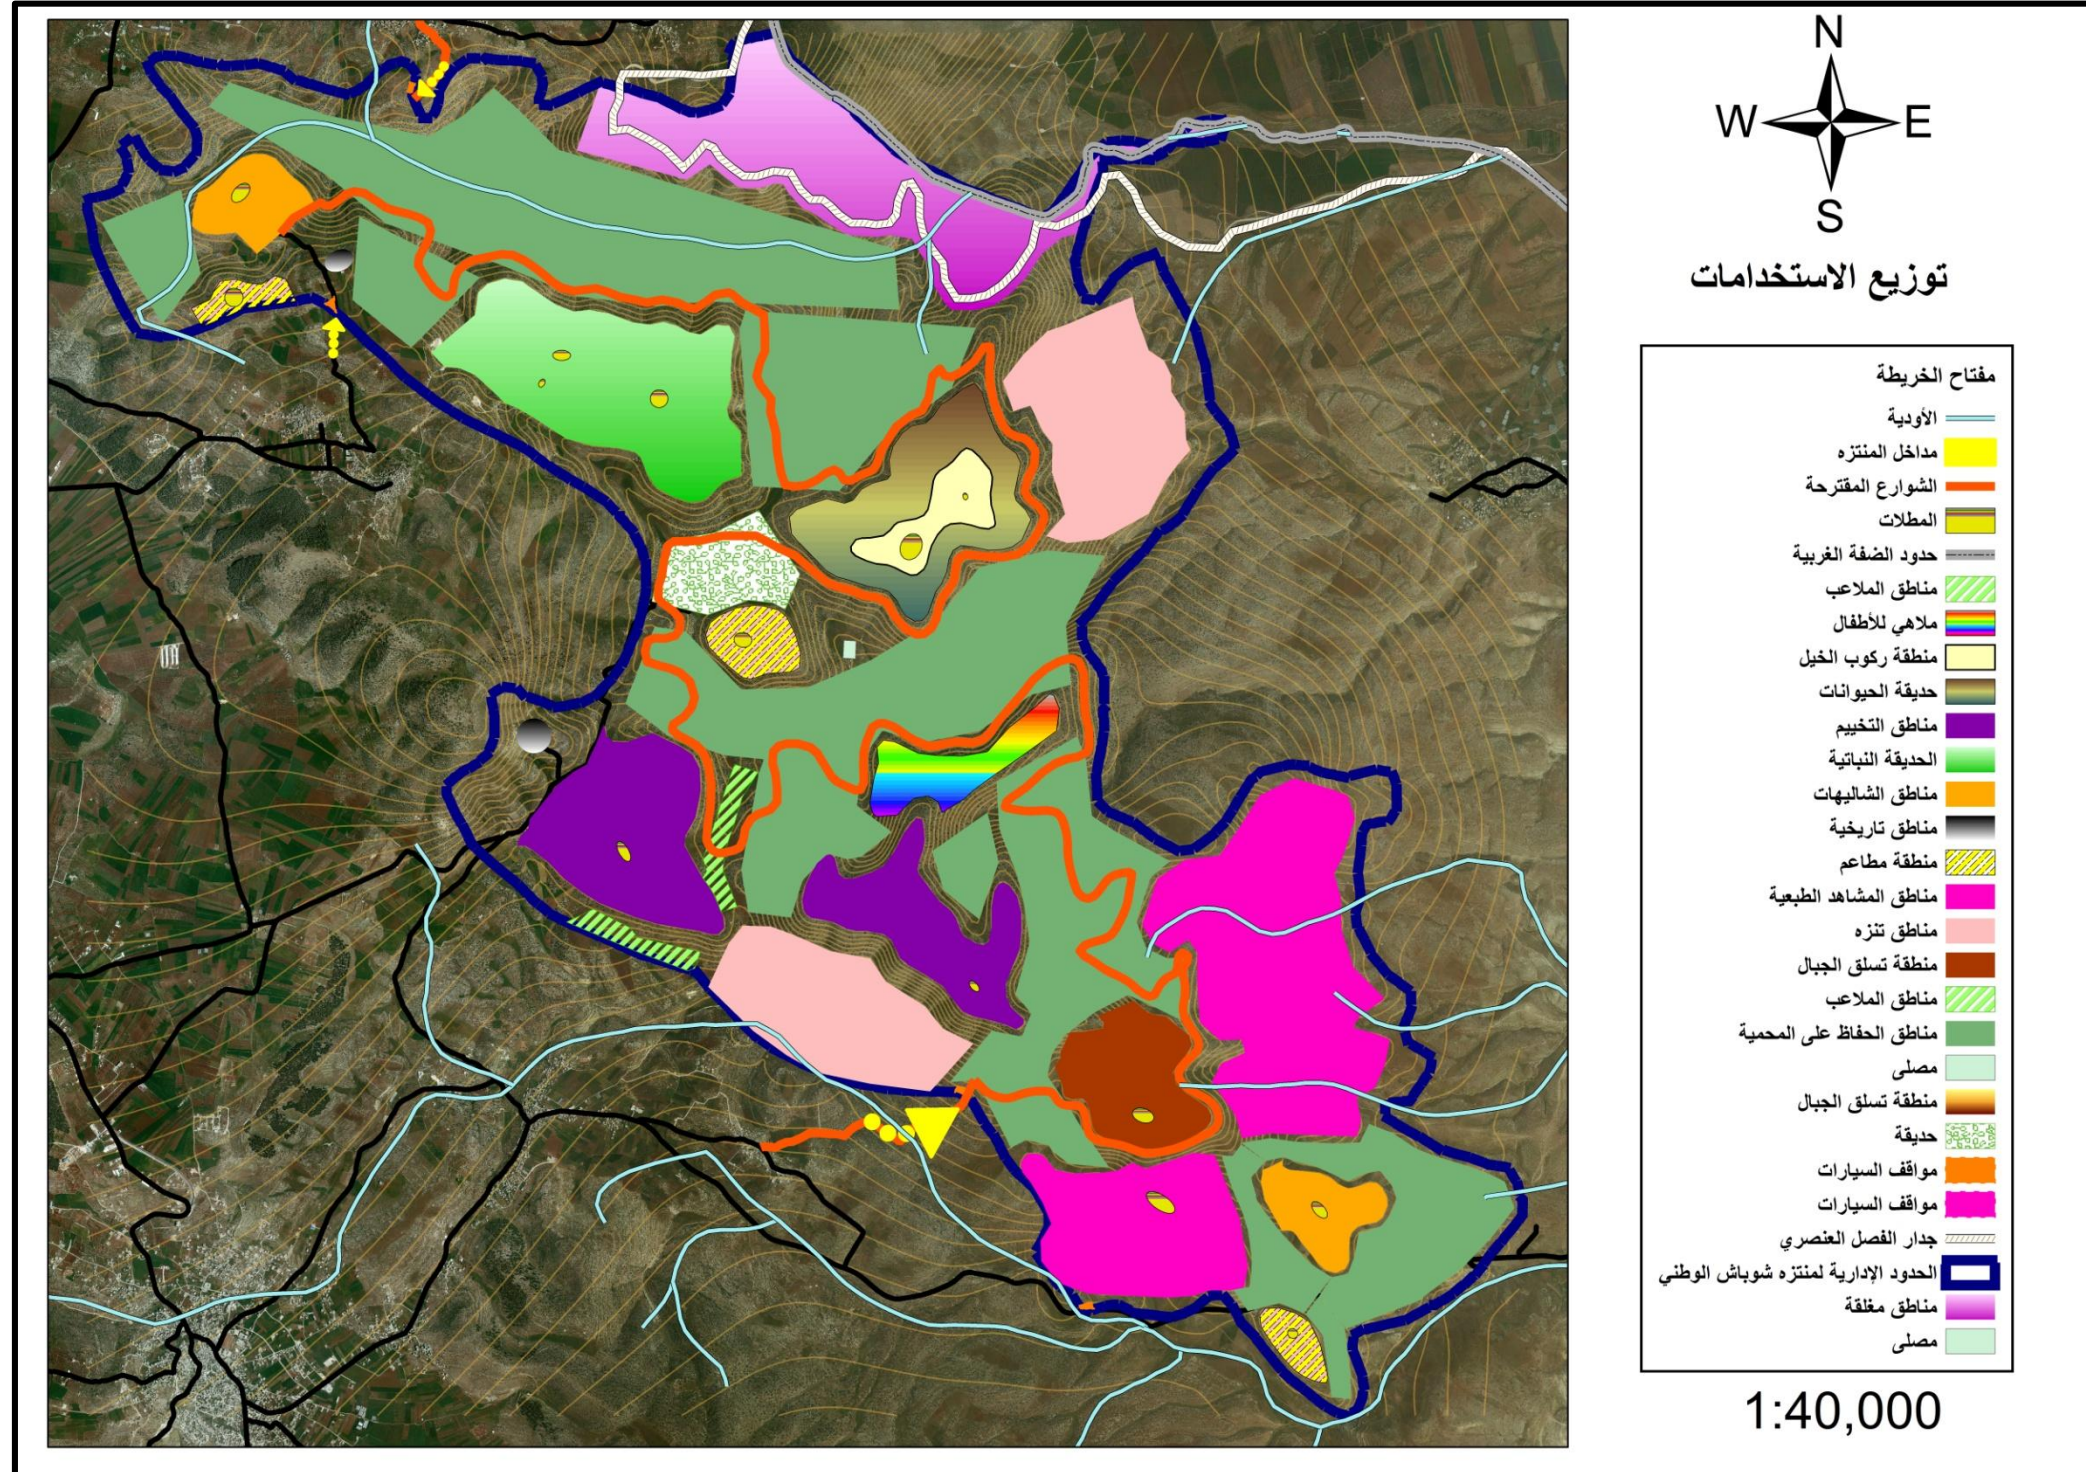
N
W E
S

توزيع الاستخدامات

مفتاح الخريطة
الأودية
مداخل المنتزه
الشوارع المقترحة
المطلات
حدود الضفة الغربية
مناطق الملاعب
ملاهي للأطفال
منطقة ركوب الخيل
حديقة الحيوانات
مناطق التخييم
الحديقة النباتية
مناطق الشاليهات
مناطق تاريخية
منطقة مطاعم
مناطق المشاهد الطبيعية
مناطق تنزه
منطقة تسلق الجبال
مناطق الملاعب
مناطق الحفاظ على المحمية
مصلى
منطقة تسلق الجبال
حديقة
مواقف السيارات
مواقف السيارات
جدار الفصل العنصري
الحدود الإدارية لمنتزه شوباش الوطني
مناطق مغلقة
مصلى

1:40,000